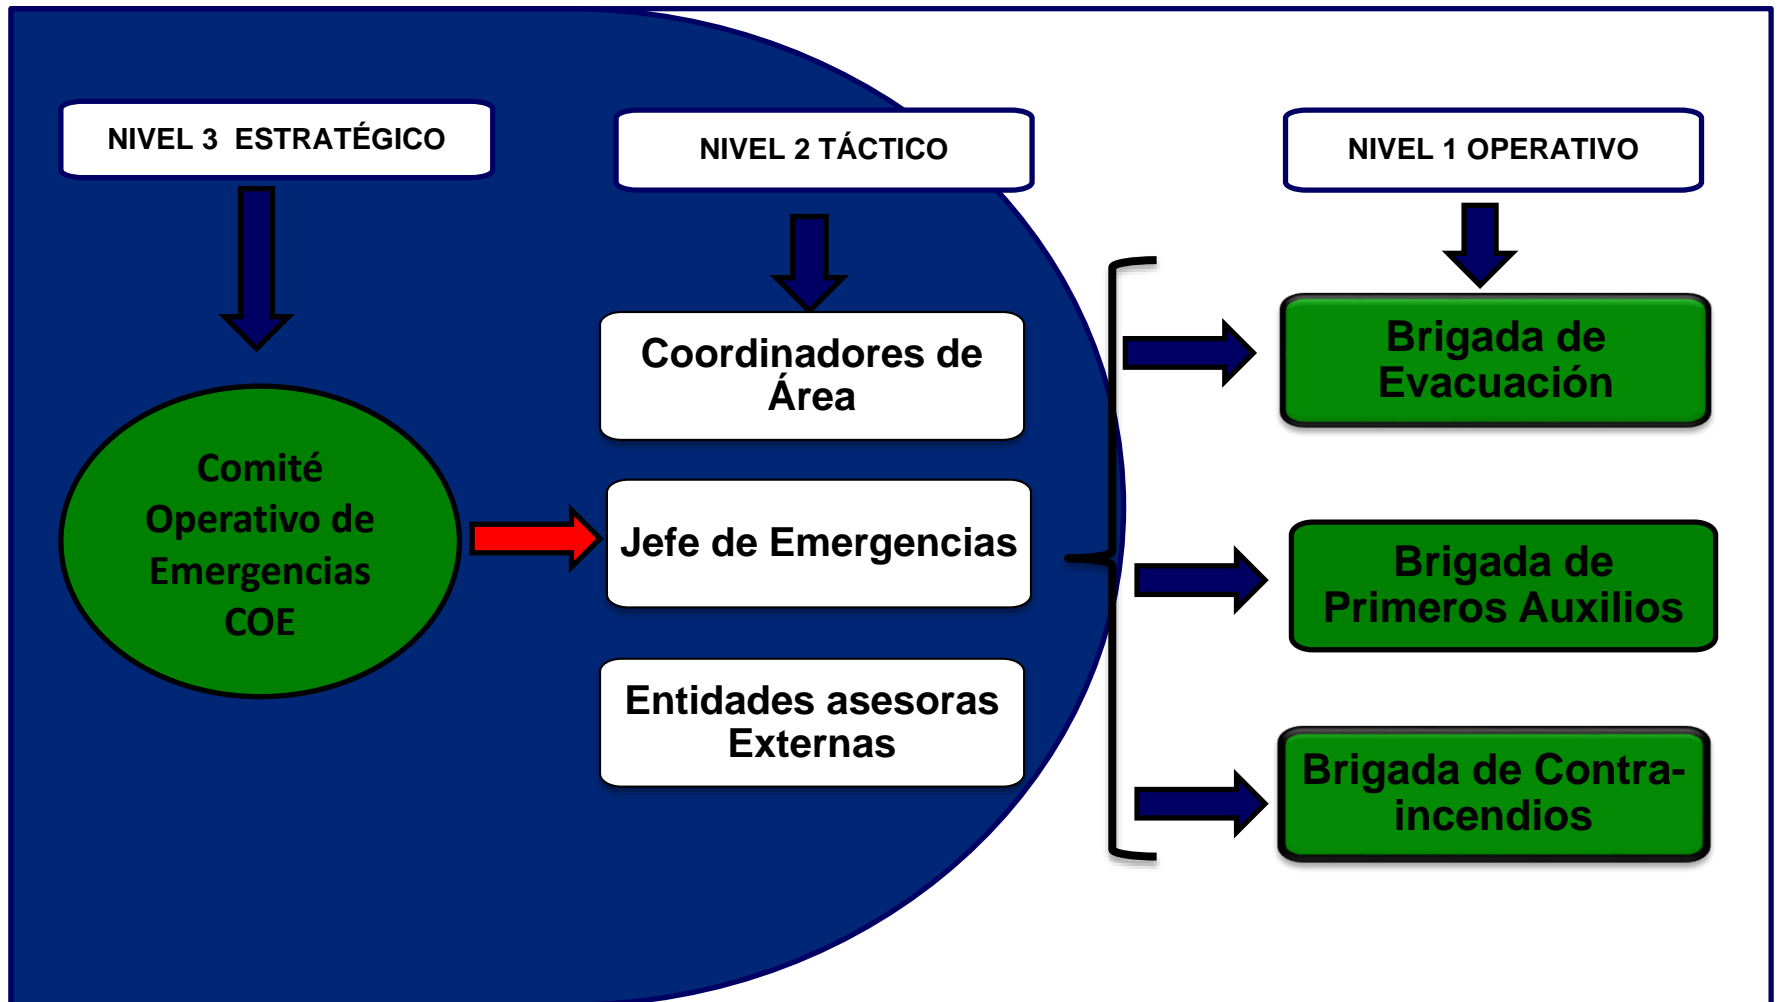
NIVEL 3 ESTRATÉGICO

Comité Operativo de Emergencias COE

NIVEL 2 TÁCTICO

Coordinadores de Área

Jefe de Emergencias

Entidades asesoras Externas

NIVEL 1 OPERATIVO

Brigada de Evacuación

Brigada de Primeros Auxilios

Brigada de Contra-incendios